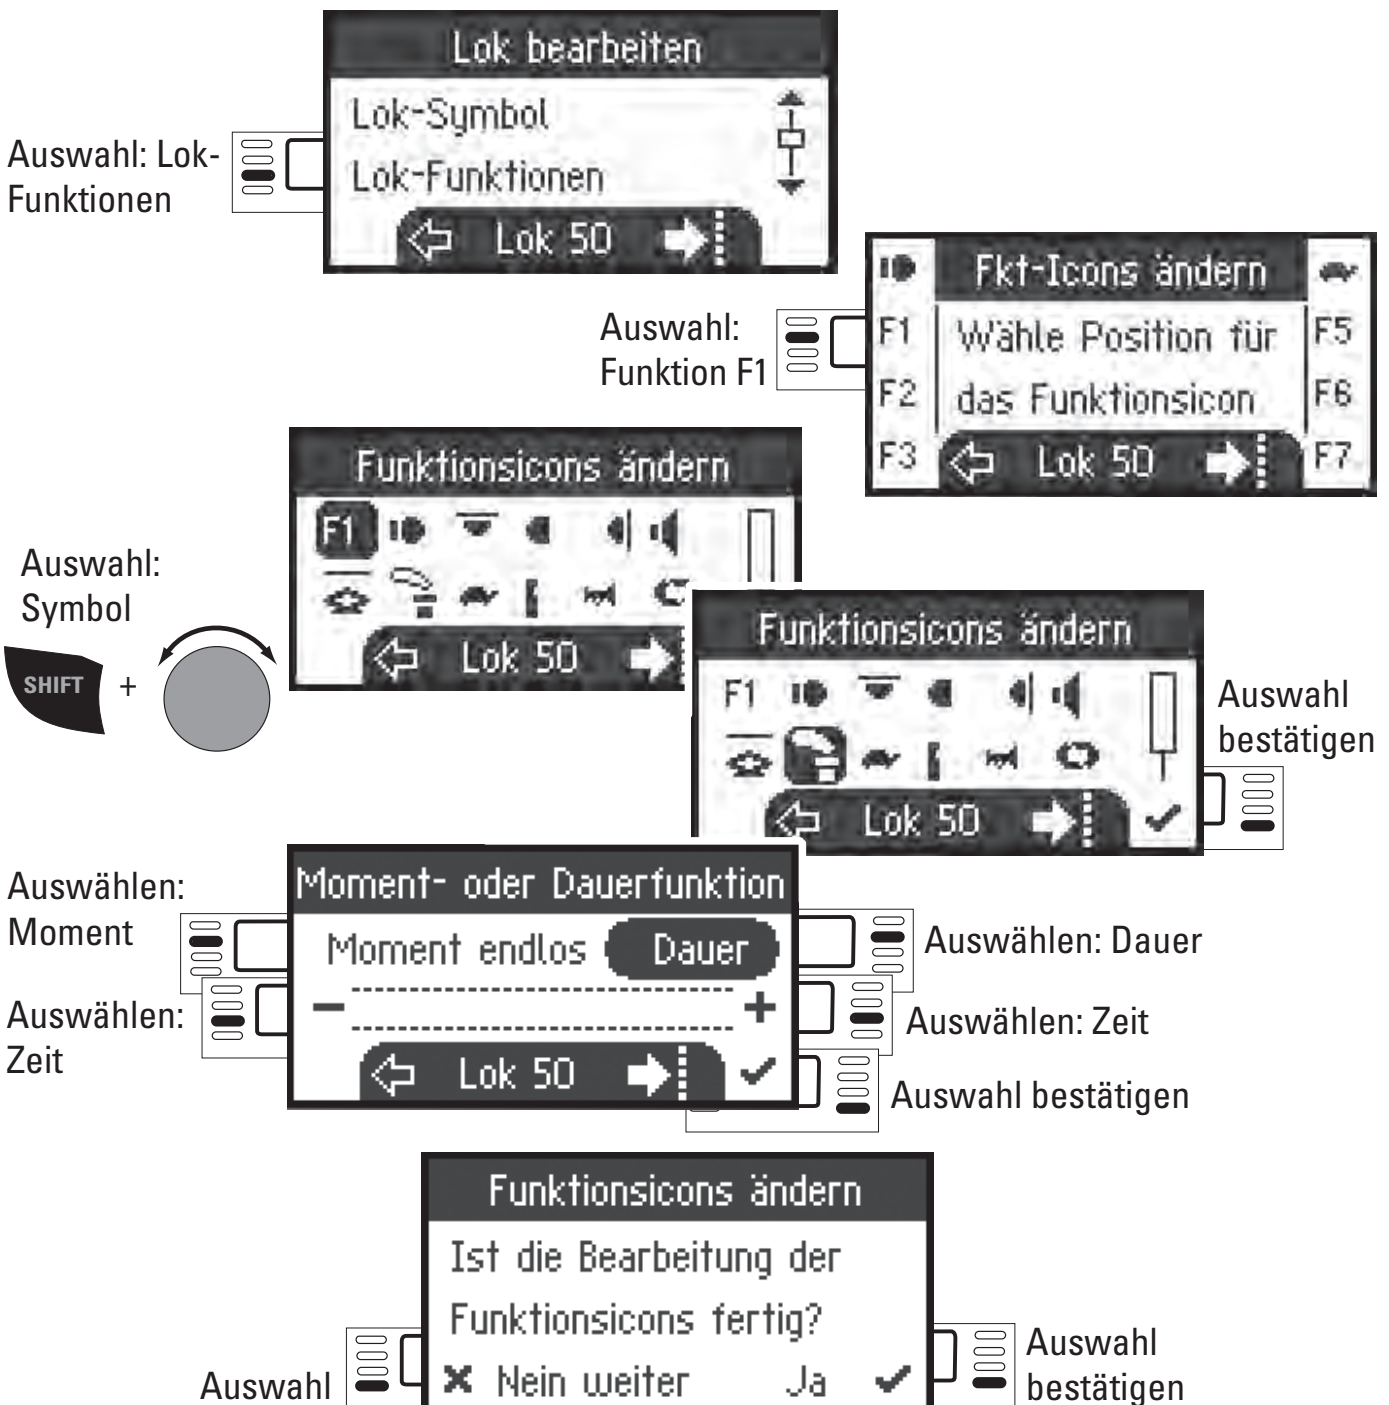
Lok bearbeiten
Lok-Symbol
Lok-Funktionen
Lok 50

Auswahl: Lok-Funktionen

Fkt-Icons ändern
F1 Wähle Position für F5
F2 das Funktionsicon F6
F3 Lok 50 F7

Auswahl: Funktion F1

Funktionsicons ändern
F1
Lok 50

Auswahl: Symbol
SHIFT +

Funktionsicons ändern
F1
Lok 50

Auswahl bestätigen

Moment- oder Dauerfunktion
Moment endlos Dauer
− +
Lok 50

Auswählen: Moment
Auswählen: Zeit
Auswählen: Dauer
Auswählen: Zeit
Auswahl bestätigen

Funktionsicons ändern
Ist die Bearbeitung der
Funktionsicons fertig?
✕ Nein weiter Ja ✓

Auswahl
Auswahl bestätigen